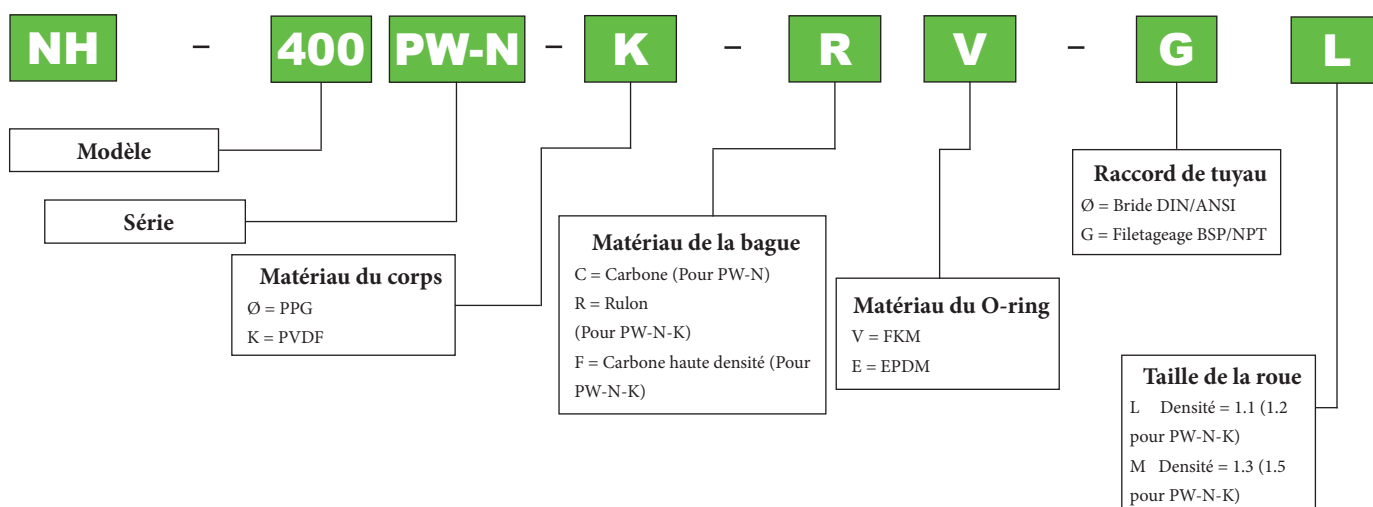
NH – 400 PW-N – K – R V – G L

Modèle

Série

Matériau du corps
Ø = PPG
K = PVDF

Matériau de la bague
C = Carbone (Pour PW-N)
R = Rulon
(Pour PW-N-K)
F = Carbone haute densité (Pour PW-N-K)

Matériau du O-ring
V = FKM
E = EPDM

Raccord de tuyau
Ø = Bride DIN/ANSI
G = Filetageage BSP/NPT

Taille de la roue
L Densité = 1.1 (1.2 pour PW-N-K)
M Densité = 1.3 (1.5 pour PW-N-K)